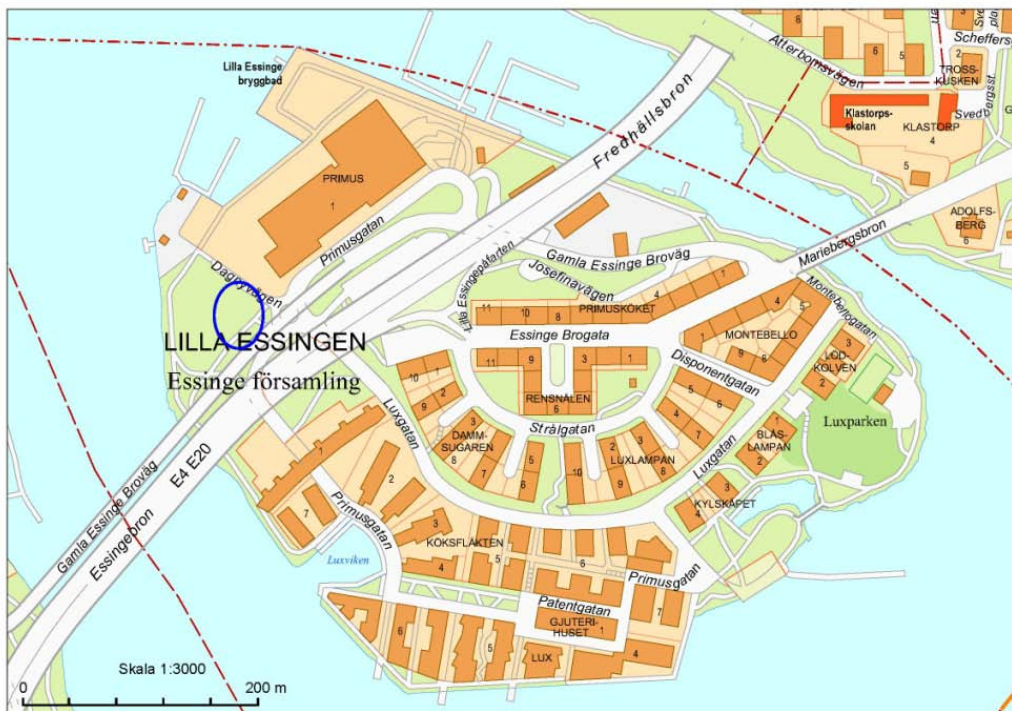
Lilla Essinge bryggbad

PRIMUS
1

Primusgatan

Daggvägen

Fredhällsbron

Atterbomsvägen

Scheffers

TROSS-KUSKEN

Klastorps-skolan

KLASTORP
4

Svedb

Bergsst

ADOLFS-BERG

Mariebergsbron

Gamla Essinge Broväg

Lilla Essingepåfarten

Josefinavägen

PRIMUSKÖKET

Essinge Brogata

MONTEBELLO

Montebellogatan

LOD-KOLVEN

Luxparken

LILLA ESSINGEN
Essinge församling

Disponentgatan

RENSNÅLEN

Strålgatan

DAMM-SUGAREN

LUXLAMPAN

Luxgatan

BLÅS-LAMPAN

KYLSKÅPET

Luxgatan

Primusgatan

KOKSFLÄKTEN

Luxviken

Primusgatan

Patentgatan

GJUTERI-HUSET

LUX

Gamla Essinge Broväg

Essingebron

E4 E20

Skala 1:3000

0

200 m